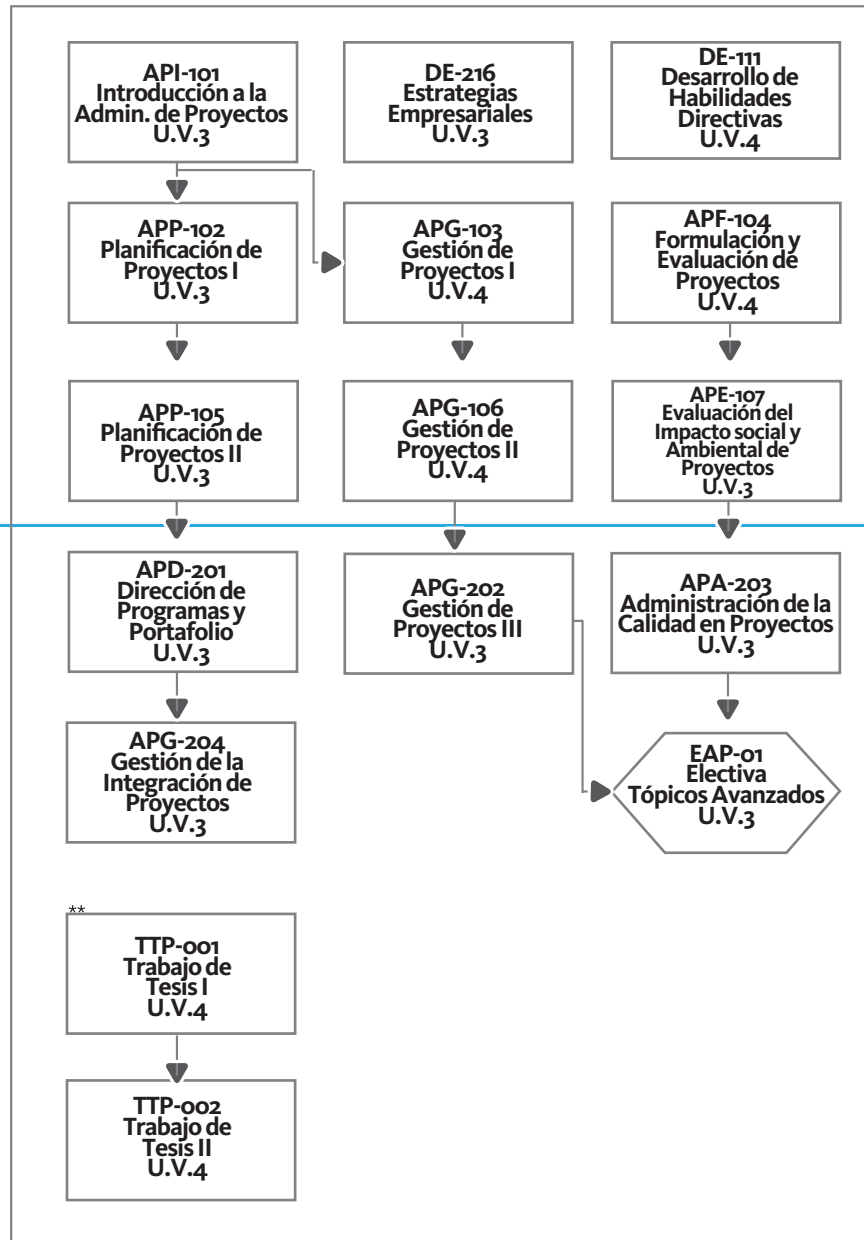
API-101
Introducción a la Admin. de Proyectos
U.V.3

DE-216
Estrategias Empresariales
U.V.3

DE-111
Desarrollo de Habilidades Directivas
U.V.4

APP-102
Planificación de Proyectos I
U.V.3

APG-103
Gestión de Proyectos I
U.V.4

APF-104
Formulación y Evaluación de Proyectos
U.V.4

APP-105
Planificación de Proyectos II
U.V.3

APG-106
Gestión de Proyectos II
U.V.4

APE-107
Evaluación del Impacto social y Ambiental de Proyectos
U.V.3

APD-201
Dirección de Programas y Portafolio
U.V.3

APG-202
Gestión de Proyectos III
U.V.3

APA-203
Administración de la Calidad en Proyectos
U.V.3

APG-204
Gestión de la Integración de Proyectos
U.V.3

EAP-01
Electiva
Tópicos Avanzados
U.V.3

**
TTP-001
Trabajo de Tesis I
U.V.4

TTP-002
Trabajo de Tesis II
U.V.4